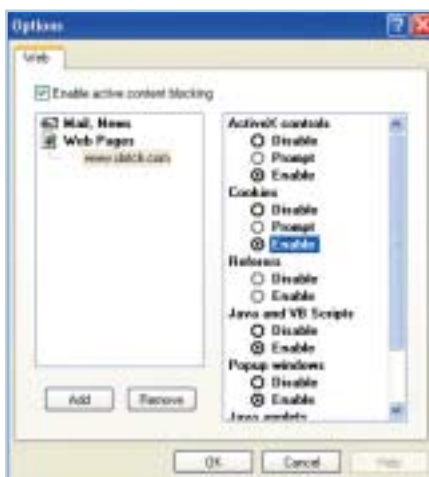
Options

Web

Enable active content blocking

Mail, News
Web Pages
www.dslck.com

ActiveX controls
Disable
Prompt
Enable
Cookies
Disable
Prompt
Enable
Referers
Disable
Enable
Java and VB Scripts
Disable
Enable
Popup windows
Disable
Enable
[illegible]

Add
Remove

OK
Cancel
Help